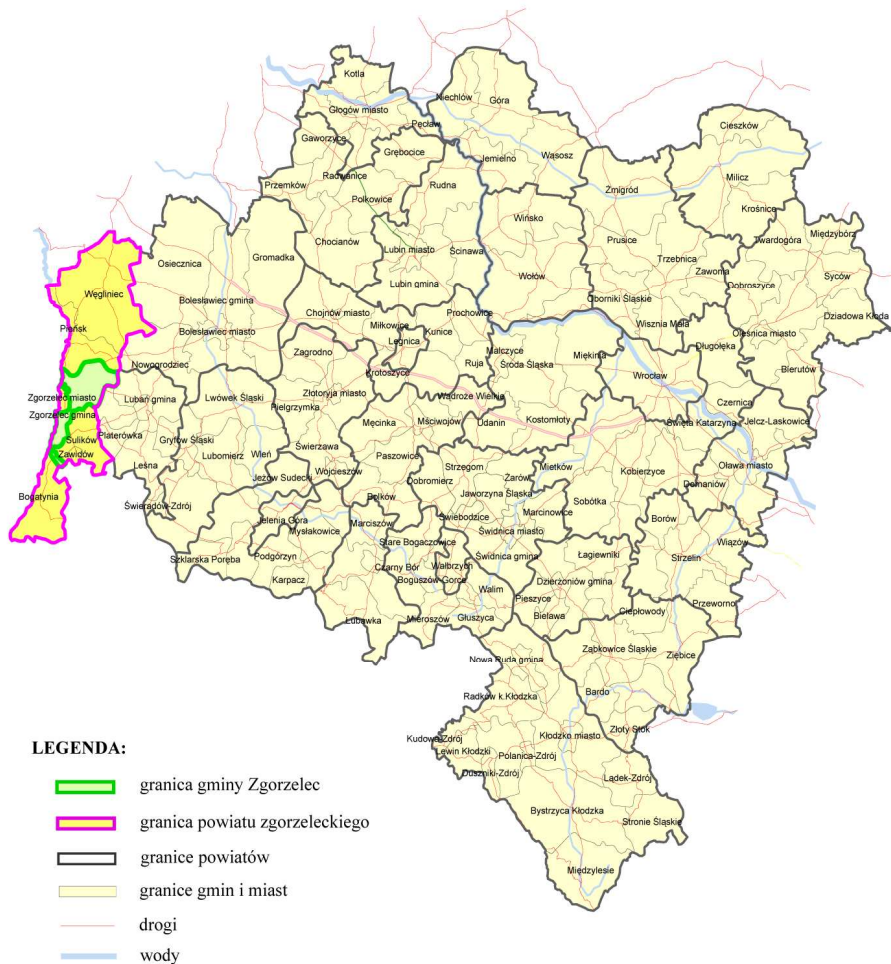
Kotla
Niechlów
Góra
Głogów miasto
Pęcław
Gaworzyce
Grębocice
Jemielno
Wąsosz
Cieszków
Radwanice
Milicz
Przemków
Polkowice
Rudna
Żmigród
Krośnice
Winsko
Międzybórz
Prusice
Twardogóra
Chocianów
Lubin miasto
Ścinawa
Trzebnica
Osiecznica
Gromadka
Zawonia
Syców
Wołów
Węgliniec
Lubin gmina
Dobroszyce
Bolesławiec gmina
Oborniki Śląskie
Dziadowa Kłoda
Prochowice
Pieńsk
Chojnów miasto
Wisznia Mała
Bolesławiec miasto
Miłkowice
Kunice
Oleśnica miasto
Długołęka
Legnica
Malczyce
Nowogrodziec
Zagrodno
Miękinia
Ruja
Środa Śląska
Bierutów
Krotoszyce
Wrocław
Zgorzelec miasto
Lubań gmina
Lwówek Śląski
Złotoryja miasto
Zgorzelec gmina
Wądroże Wielkie
Pielgrzymka
Czernica
Kostomłoty
Mściwojów
Męcinka
Udanin
Święta Katarzyna
Jelcz-Laskowice
Platerówka
Sulików
Gryfów Śląski
Świerzawa
Zawidów
Lubomierz
Wleń
Paszowice
Oława miasto
Strzegom
Żarów
Mietków
Kobierzyce
Leśna
Jeżów Sudecki
Wojcieszów
Dobromierz
Jaworzyna Śląska
Marcinowice
Domaniów
Sobótka
Bogatynia
Świeradów-Zdrój
Bolków
Świebodzice
Borów
Świdnica miasto
Wiązów
Jelenia Góra
Marciszów
Mysłakowice
Stare Bogaczowice
Świdnica gmina
Łagiewniki
Strzelin
Wałbrzych
Szklarska Poręba
Podgórzyn
Czarny Bór
Boguszów Gorce
Walim
Dzierżoniów gmina
Karpacz
Przeworno
Pieszyce
Ciepłowody
Bielawa
Lubawka
Mieroszów
Głuszyca
Ząbkowice Śląskie
Ziębice
Nowa Ruda gmina
Bardo
Radków k.Kłodzka
Złoty Stok
Kudowa-Zdrój
Kłodzko miasto
Lewin Kłodzki
Polanica-Zdrój
Duszniki-Zdrój
Lądek-Zdrój
Bystrzyca Kłodzka
Stronie Śląskie
Międzylesie

LEGENDA:
granica gminy Zgorzelec
granica powiatu zgorzeleckiego
granice powiatów
granice gmin i miast
drogi
wody